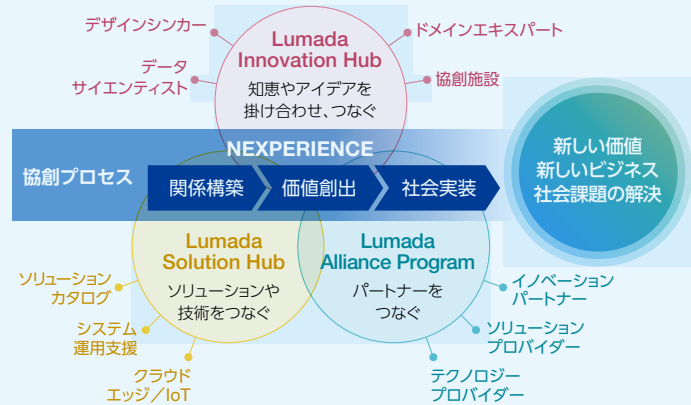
デザインシンカー

データ
サイエンティスト

Lumada
Innovation Hub

知恵やアイデアを
掛け合わせ、つなぐ

ドメインエキスパート

協創施設

協創プロセス

NEXPERIENCE

関係構築

価値創出

社会実装

新しい価値
新しいビジネス
社会課題の解決

Lumada
Solution Hub

ソリューションや
技術をつなぐ

ソリューション
カタログ

システム
運用支援

クラウド
エッジ／IoT

Lumada
Alliance Program

パートナーを
つなぐ

イノベーション
パートナー

ソリューション
プロバイダー

テクノロジー
プロバイダー